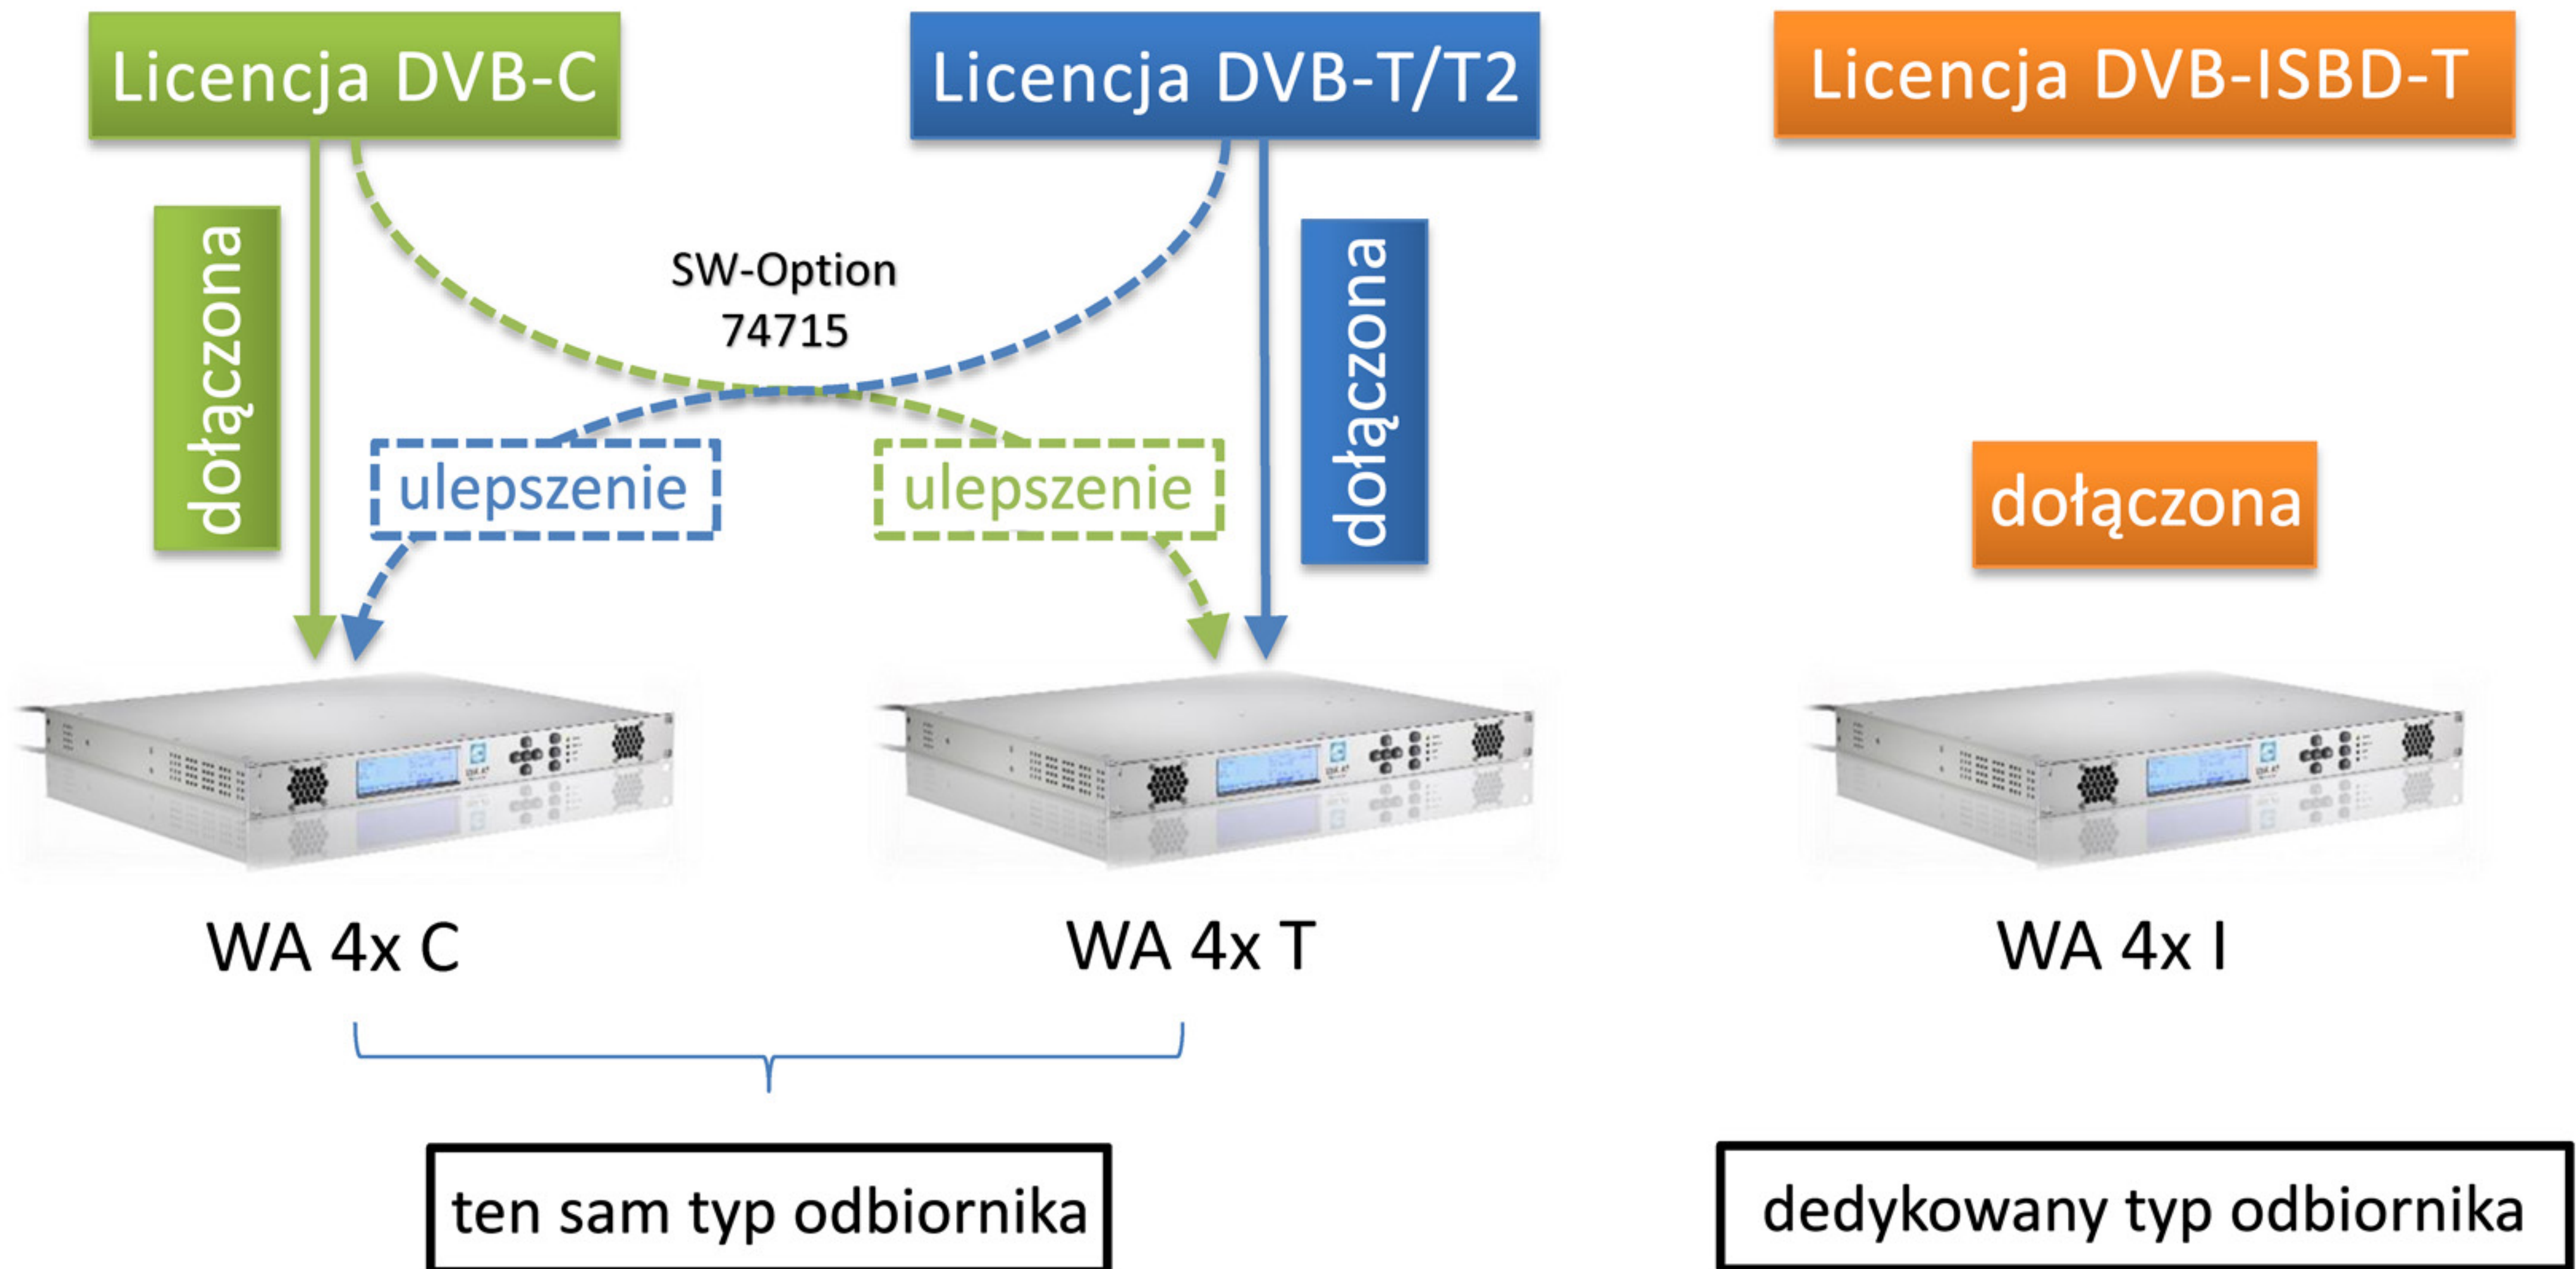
Licencja DVB-C

Licencja DVB-T/T2

Licencja DVB-ISBD-T

dołączona

SW-Option
74715

dołączona

ulepszenie

ulepszenie

dołączona

WA 4x C

WA 4x T

WA 4x I

ten sam typ odbiornika

dedykowany typ odbiornika